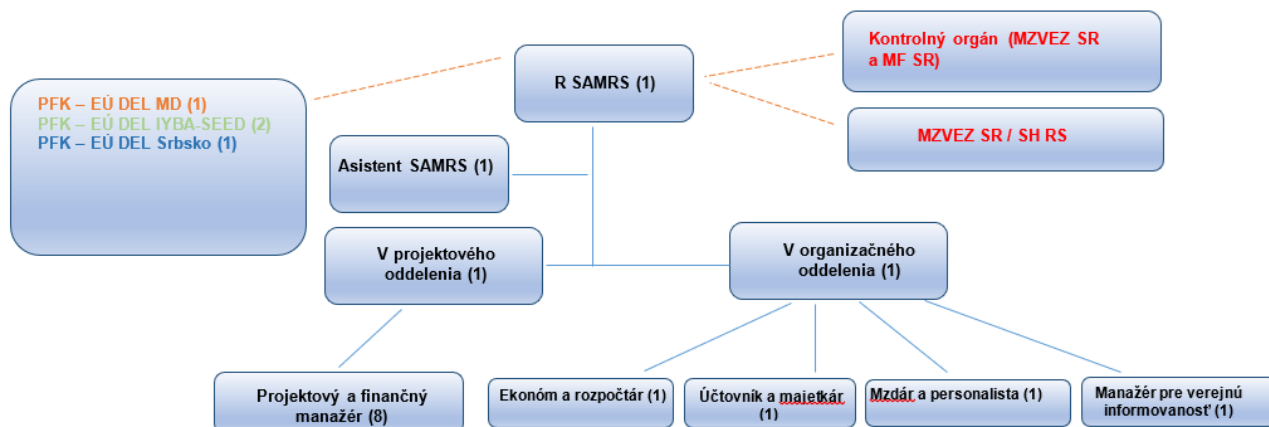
PFK – EÚ DEL MD (1)
PFK – EÚ DEL IYBA-SEED (2)
PFK – EÚ DEL Srbsko (1)

R SAMRS (1)

Kontrolný orgán (MZVEZ SR a MF SR)

MZVEZ SR / SH RS

Asistent SAMRS (1)

V projektového oddelenia (1)

V organizačného oddelenia (1)

Projektový a finančný manažér (8)

Ekonóm a rozpočtár (1)

Účtovník a majetkár (1)

Mzdár a personalista (1)

Manažér pre verejnú informovanosť (1)